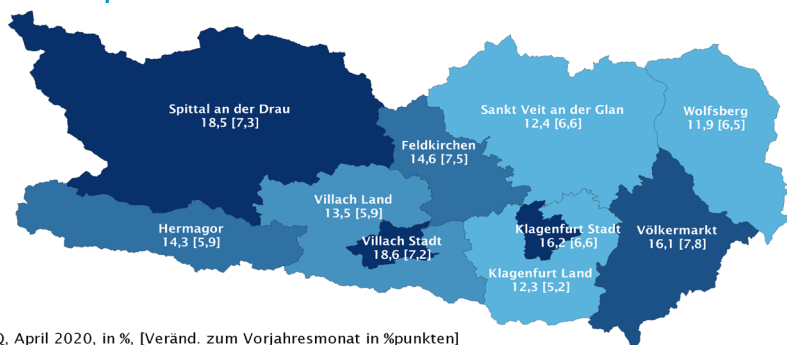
Spittal an der Drau
18,5 [7,3]

Sankt Veit an der Glan
12,4 [6,6]

Wolfsberg
11,9 [6,5]

Feldkirchen
14,6 [7,5]

Villach Land
13,5 [5,9]

Hermagor
14,3 [5,9]

Villach Stadt
18,6 [7,2]

Klagenfurt Stadt
16,2 [6,6]

Völkermarkt
16,1 [7,8]

Klagenfurt Land
12,3 [5,2]

Q, April 2020, in %, [Veränd. zum Vorjahresmonat in %punkten]